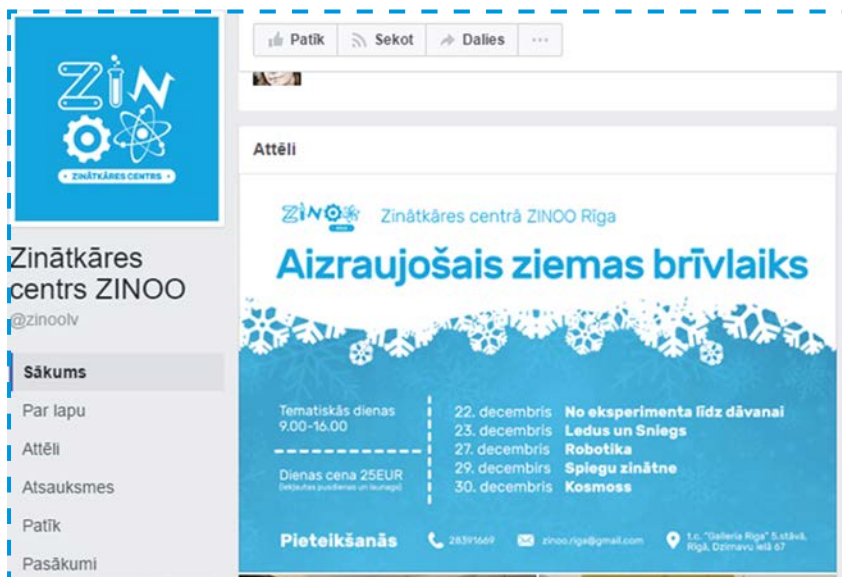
ZINOO
ZINĀTKĀRES CENTRS

Patīk Sekot Dalies ···

Zinātkāres centrs ZINOO
@zinoolv

Sākums
Par lapu
Attēli
Atsauksmes
Patīk
Pasākumi

Attēli

ZINOO
Zinātkāres centrā ZINOO Rīga

Aizraujošais ziemas brīvlaiks

Tematiskās dienas
9.00-16.00

Dienas cena 25EUR
(iekļauties pusdienas un launags)

22. decembris No eksperimenta līdz dāvanai
23. decembris Ledus un Sniegs
27. decembris Robotika
29. decembris Spiegu zinātne
30. decembris Kosmoss

Pieteikšanās
28391669
zinoo.riga@gmail.com
t.c. "Galleria Riga" 5.stāvā, Rīgā, Dzirnavu ielā 67